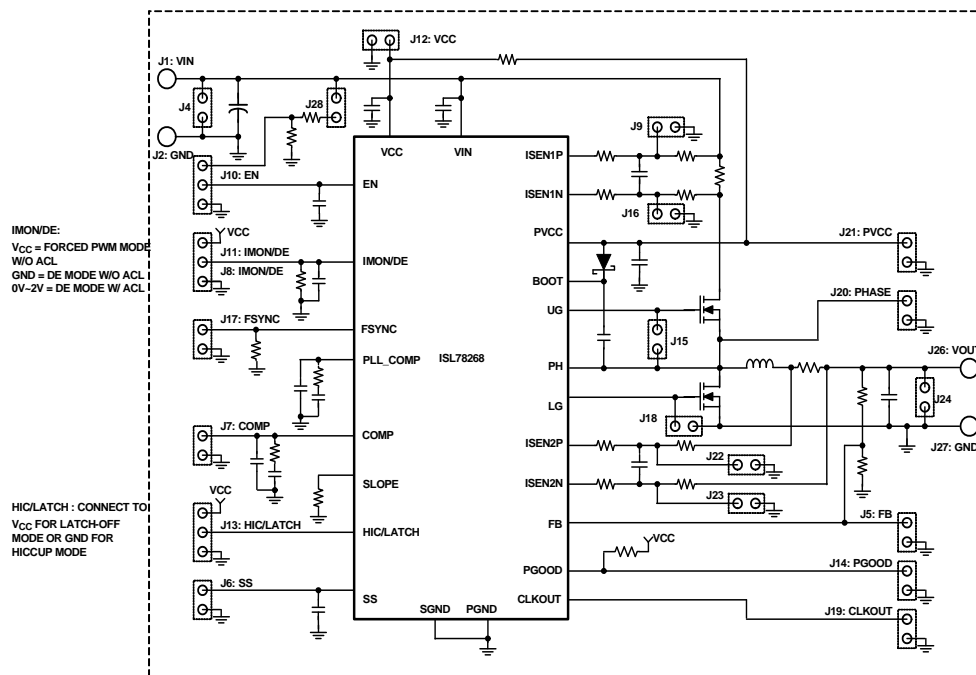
J12: VCC

J1: VIN

J4

J28

J2: GND

J10: EN

IMON/DE:
$V_{CC}$ = FORCED PWM MODE W/O ACL
GND = DE MODE W/O ACL
0V~2V = DE MODE W/ ACL

VCC
J11: IMON/DE
J8: IMON/DE

J17: FSYNC

J7: COMP

HIC/LATCH : CONNECT TO $V_{CC}$ FOR LATCH-OFF MODE OR GND FOR HICCUP MODE

VCC
J13: HIC/LATCH

J6: SS

VCC
VIN
EN
IMON/DE
FSYNC
PLL_COMP
ISL78268
COMP
SLOPE
HIC/LATCH
SS
SGND
PGND
ISEN1P
ISEN1N
PVCC
BOOT
UG
PH
LG
ISEN2P
ISEN2N
FB
PGOOD
CLKOUT

J9
J16
J15
J18
J22
J23
VCC

J21: PVCC
J20: PHASE
J26: VOUT
J24
J27: GND
J5: FB
J14: PGOOD
J19: CLKOUT